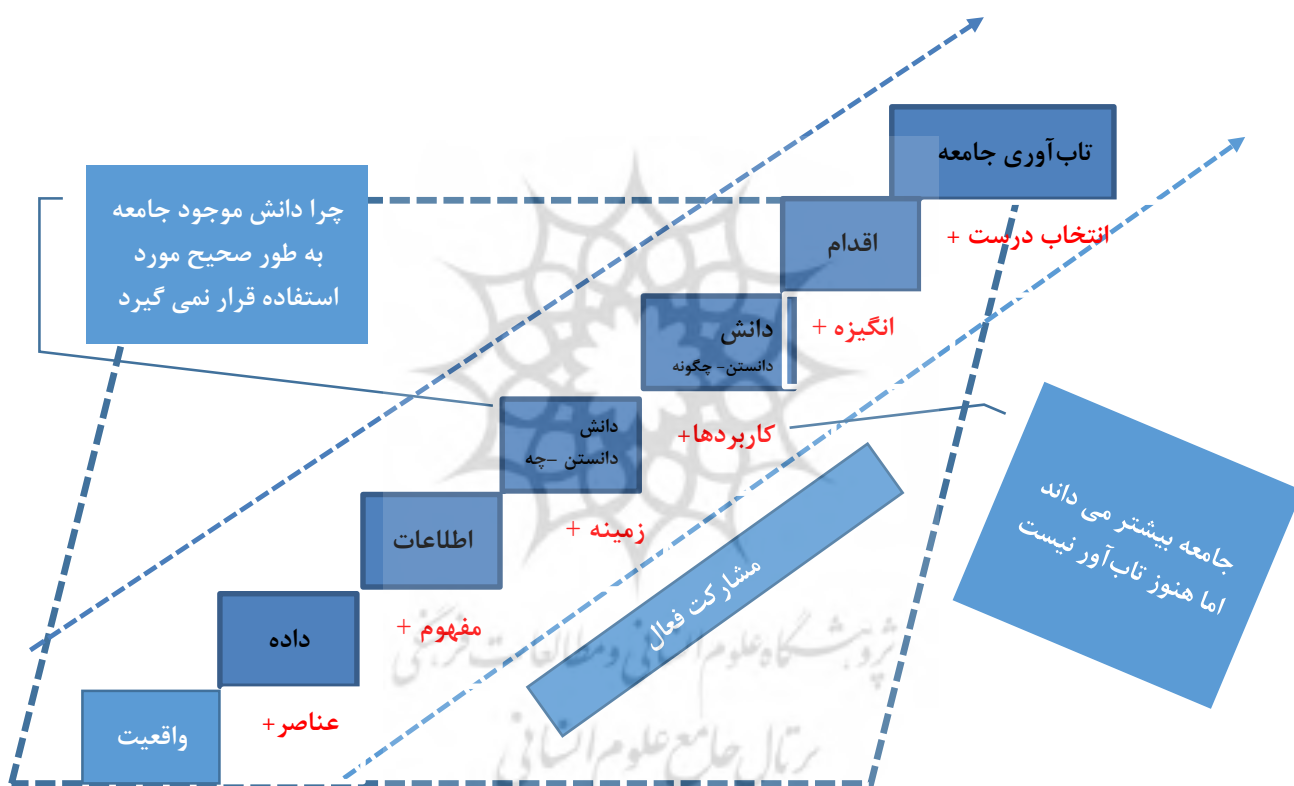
تاب‌آوری جامعه

چرا دانش موجود جامعه به طور صحیح مورد استفاده قرار نمی گیرد

اقدام

انتخاب درست +

دانش
دانستن- چگونه

انگیزه +

دانش
دانستن -چه

کاربردها+

جامعه بیشتر می داند
اما هنوز تاب‌آور نیست

اطلاعات

زمینه +

مشارکت فعال

داده

مفهوم +

واقعیت

عناصر+

پژوهشگاه علوم انسانی و مطالعات فرهنگی
پرتال جامع علوم انسانی